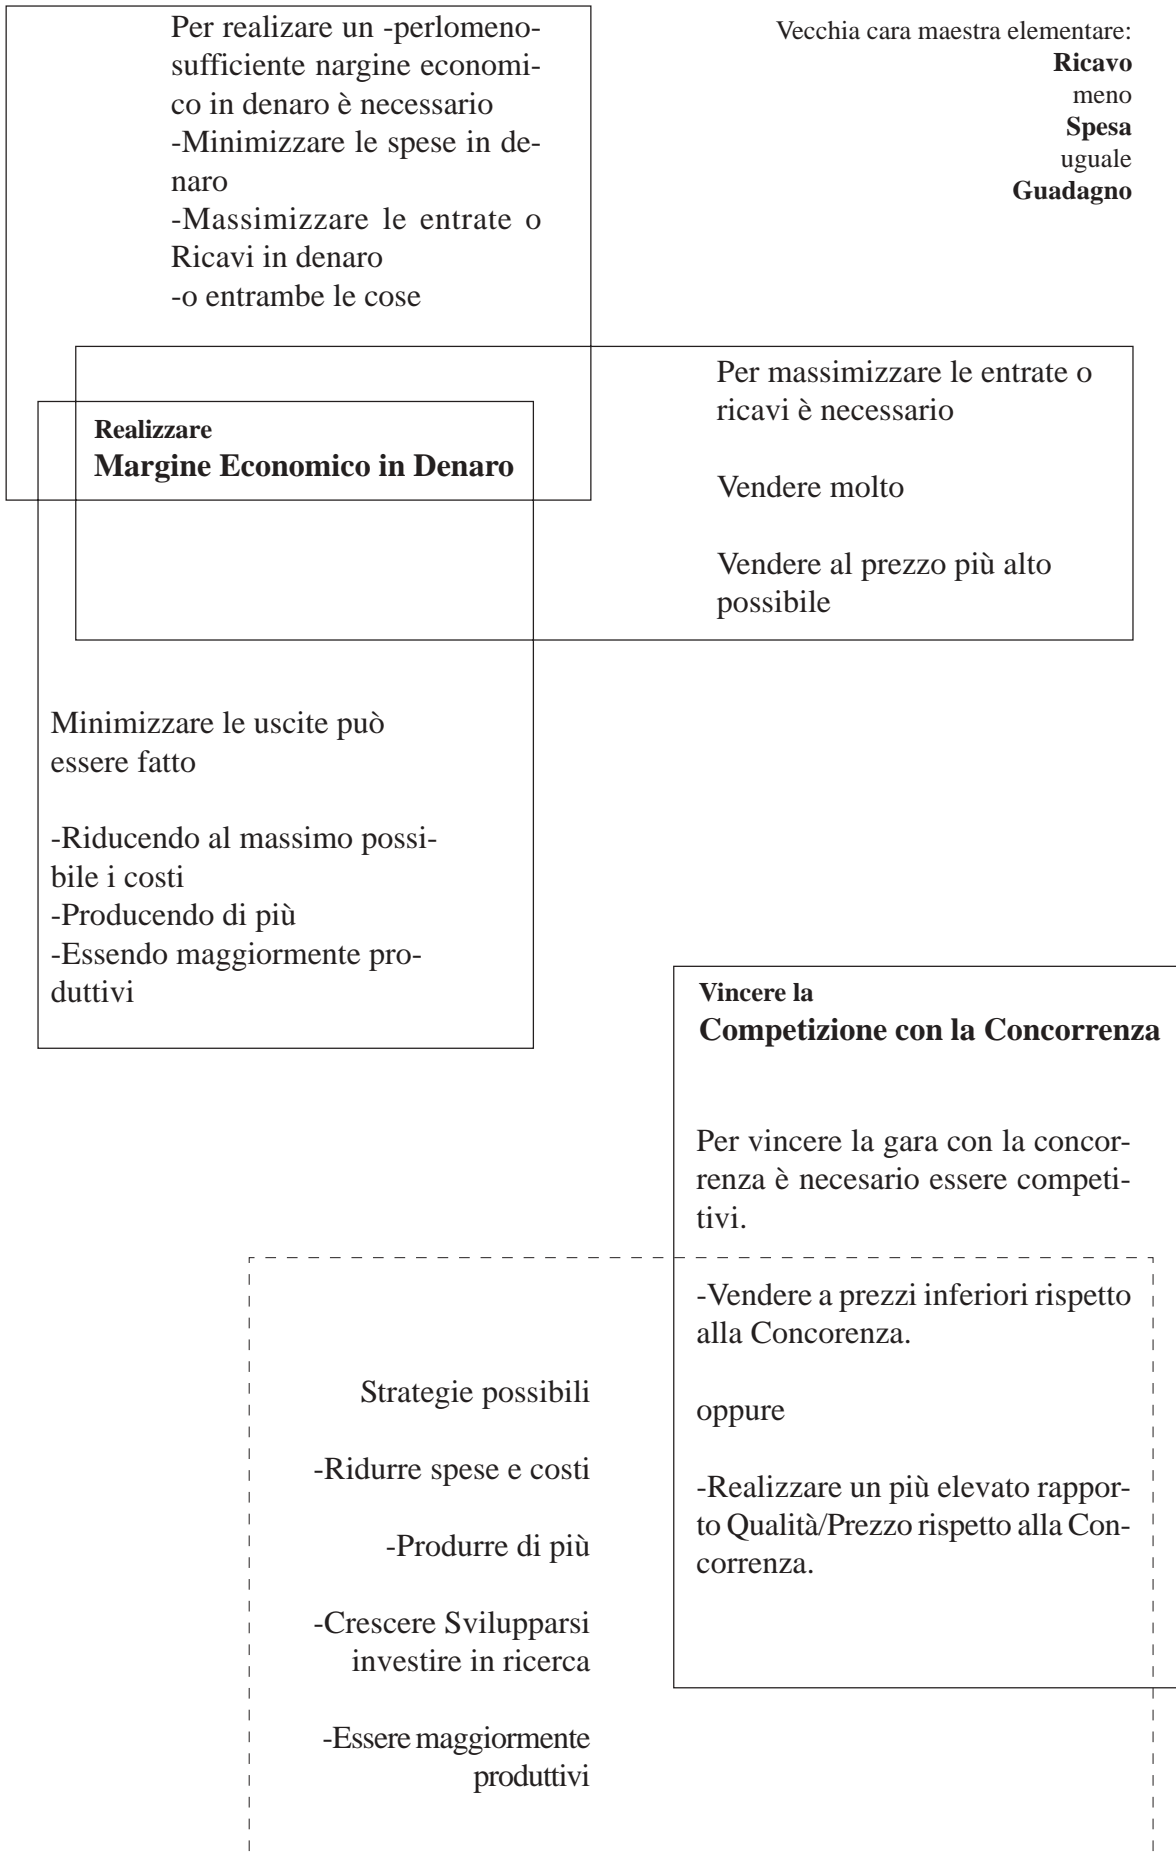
Per realizare un -perlomeno- sufficiente nargine economico in denaro è necessario
-Minimizzare le spese in denaro
-Massimizzare le entrate o Ricavi in denaro
-o entrambe le cose

Vecchia cara maestra elementare:
**Ricavo**
meno
**Spesa**
uguale
**Guadagno**

Per massimizzare le entrate o ricavi è necessario

Vendere molto

Vendere al prezzo più alto possibile

**Realizzare**
**Margine Economico in Denaro**

Minimizzare le uscite può essere fatto

-Riducendo al massimo possibile i costi
-Producendo di più
-Essendo maggiormente produttivi

**Vincere la**
**Competizione con la Concorrenza**

Per vincere la gara con la concorrenza è necesario essere competitivi.

-Vendere a prezzi inferiori rispetto alla Concorenza.

oppure

-Realizzare un più elevato rapporto Qualità/Prezzo rispetto alla Concorrenza.

Strategie possibili

-Ridurre spese e costi

-Produrre di più

-Crescere Svilupparsi investire in ricerca

-Essere maggiormente produttivi